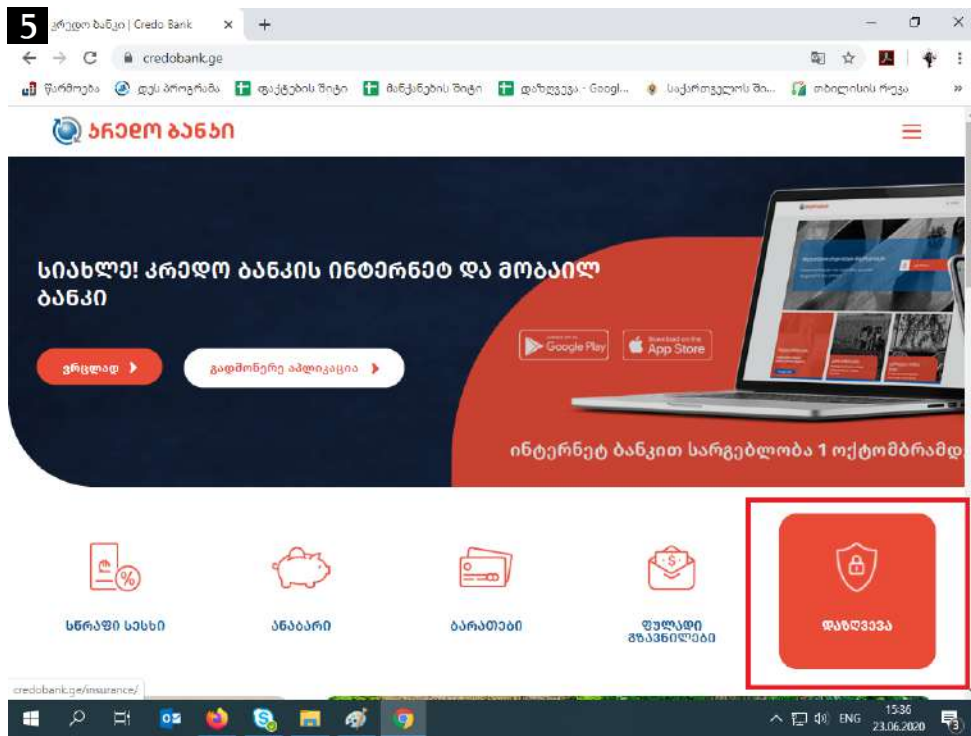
5

კრედო ბანკი | Credo Bank

credobank.ge

წარმოება   ჯგუ პროგრამა   ფაქტების შიტი   მანქანების შიტი   დაზღვევა - Googl...   საქართველოს ში...   თბილისის რუკა

კრედო ბანკი

სიახლე! კრედო ბანკის ინტერნეტ და მობაილ ბანკი

ვრცლად

გადმოწერე აპლიკაცია

Google Play

Download on the App Store

ინტერნეტ ბანკით სარგებლობა 1 ოქტომბრამდ

სწრაფი სესხი

ანაბარი

ბარათები

ფულადი გზავნილები

დაზღვევა

credobank.ge/insurance/

ENG

15:36
23.06.2020